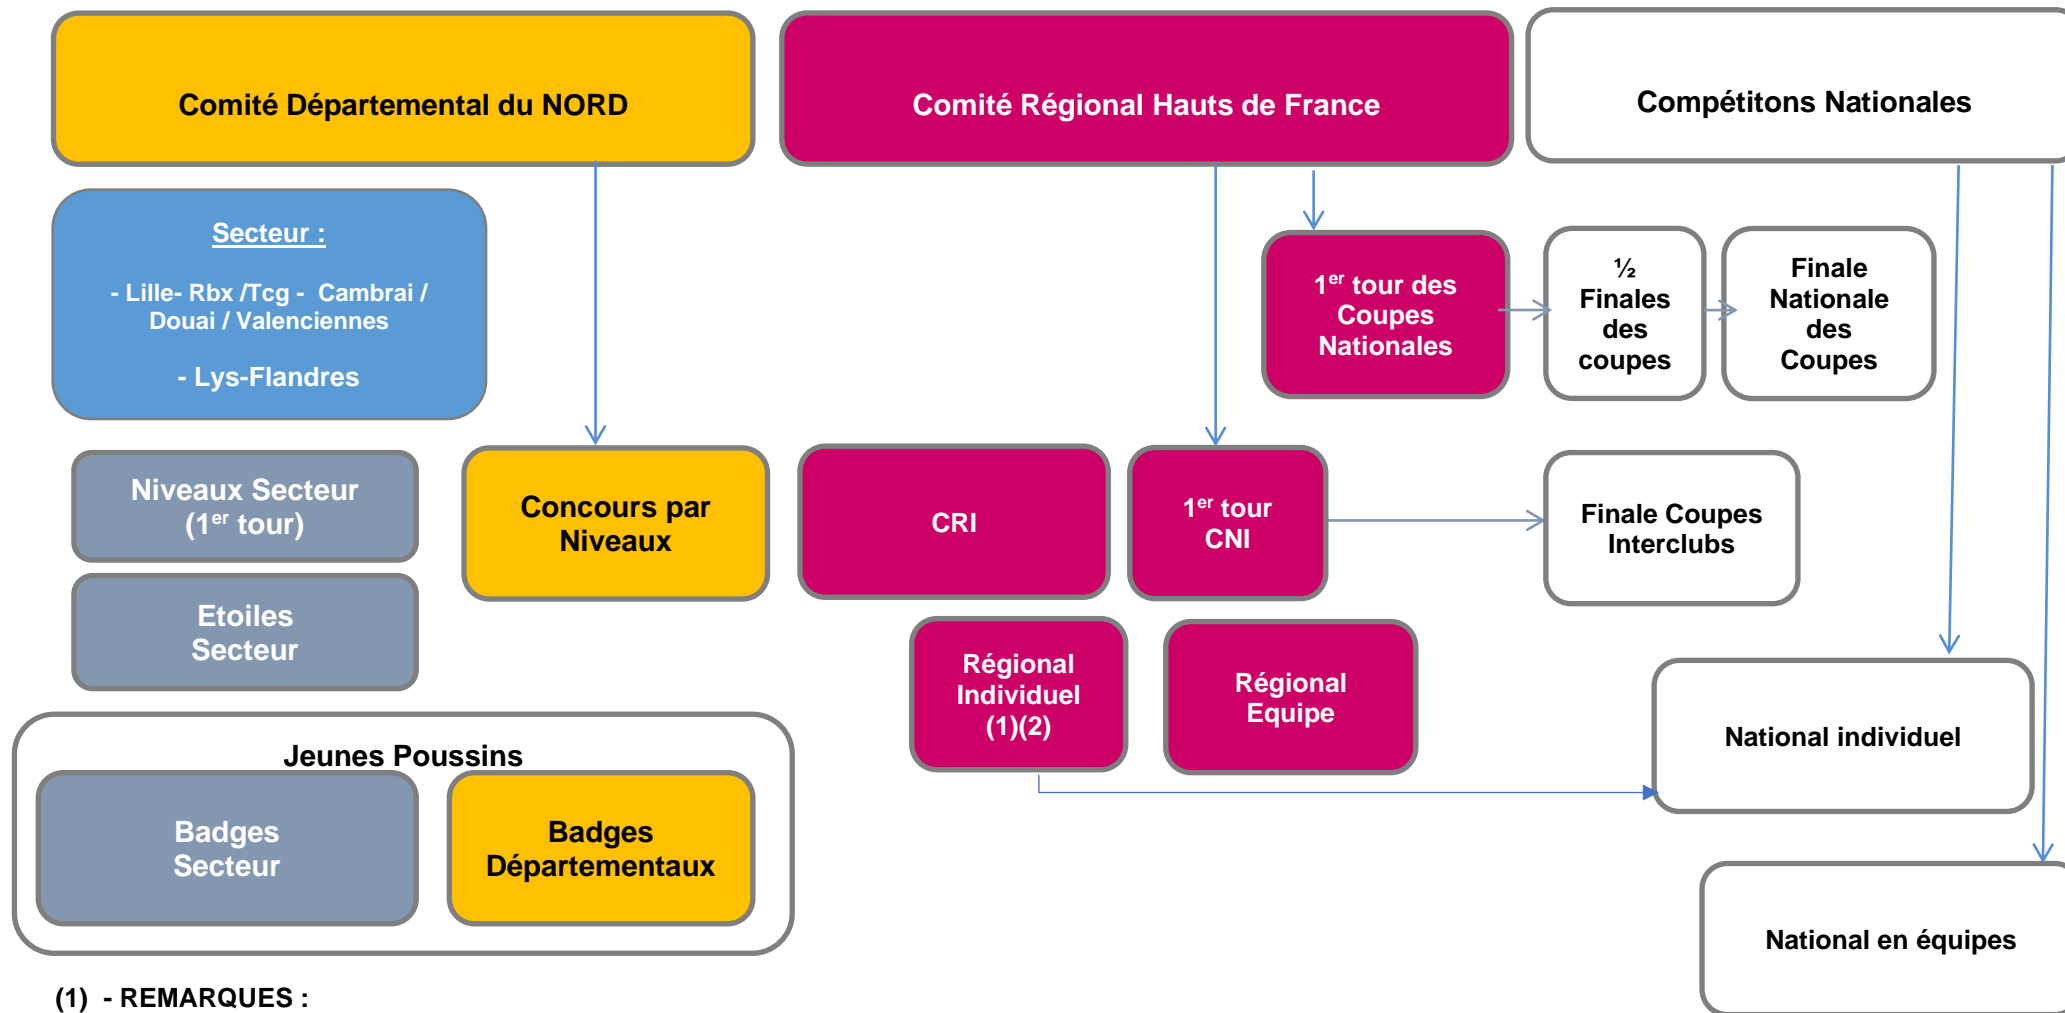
Comité Départemental du NORD

Comité Régional Hauts de France

Compétitons Nationales

Secteur :

- Lille- Rbx /Tcg - Cambrai / Douai / Valenciennes

- Lys-Flandres

1$^{er}$ tour des Coupes Nationales

½ Finales des coupes

Finale Nationale des Coupes

Niveaux Secteur (1$^{er}$ tour)

Concours par Niveaux

CRI

1$^{er}$ tour CNI

Finale Coupes Interclubs

Etoiles Secteur

Régional Individuel (1)(2)

Régional Equipe

National individuel

Jeunes Poussins

Badges Secteur

Badges Départementaux

National en équipes

(1) - REMARQUES :